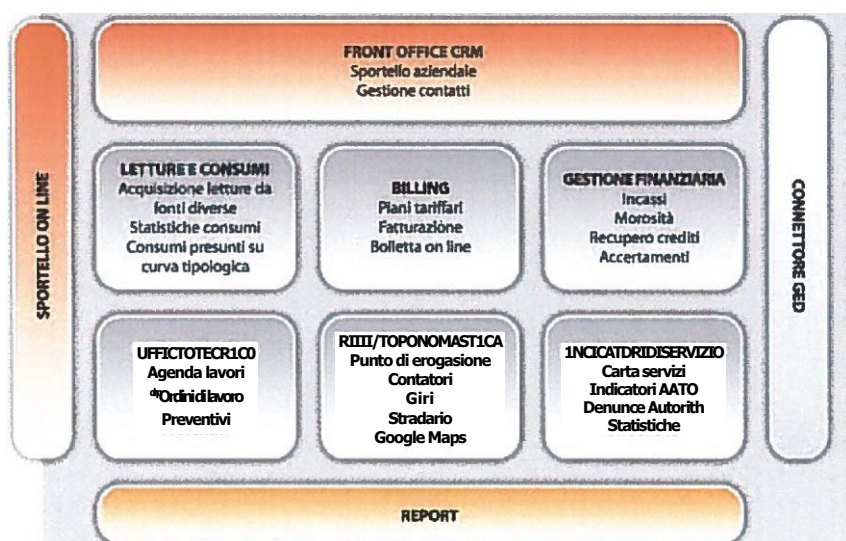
SPORTELLO ON LINE

FRONT OFFICE CRM
Sportello aziendale
Gestione contatti

LETTURE E CONSUMI
Acquisizione letture da fonti diverse
Statistiche consumi
Consumi presunti su curva tipologica

BILLING
Piani tariffari
Fatturazione
Bolletta on line

GESTIONE FINANZIARIA
Incassi
Morosità
Recupero crediti
Accertamenti

UFFICTOTECR1C0
Agenda lavori
$^{d}$Ordinidilavoro
Preventivi

RIIII/TOPONOMAST1CA
Punto di erogasione
Contatori
Giri
Stradario
Google Maps

1NCICATDRIDISERVIZIO
Carta servizi
Indicatori AATO
Denunce Autorith
Statistiche

CONNETTORE GED

REPORT